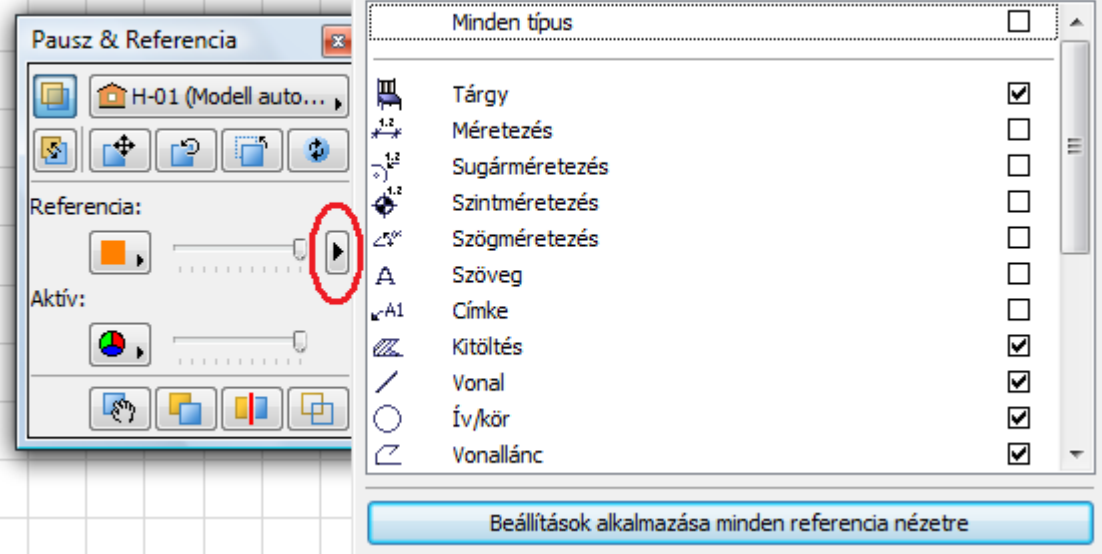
Pausz & Referencia

H-01 (Modell auto...

Referencia:

Aktív:

Minden típus

Tárgy
Méretezés
Sugárméretezés
Szintméretezés
Szögméretezés
Szöveg
Címke
Kitöltés
Vonal
Ív/kör
Vonallánc

Beállítások alkalmazása minden referencia nézetre